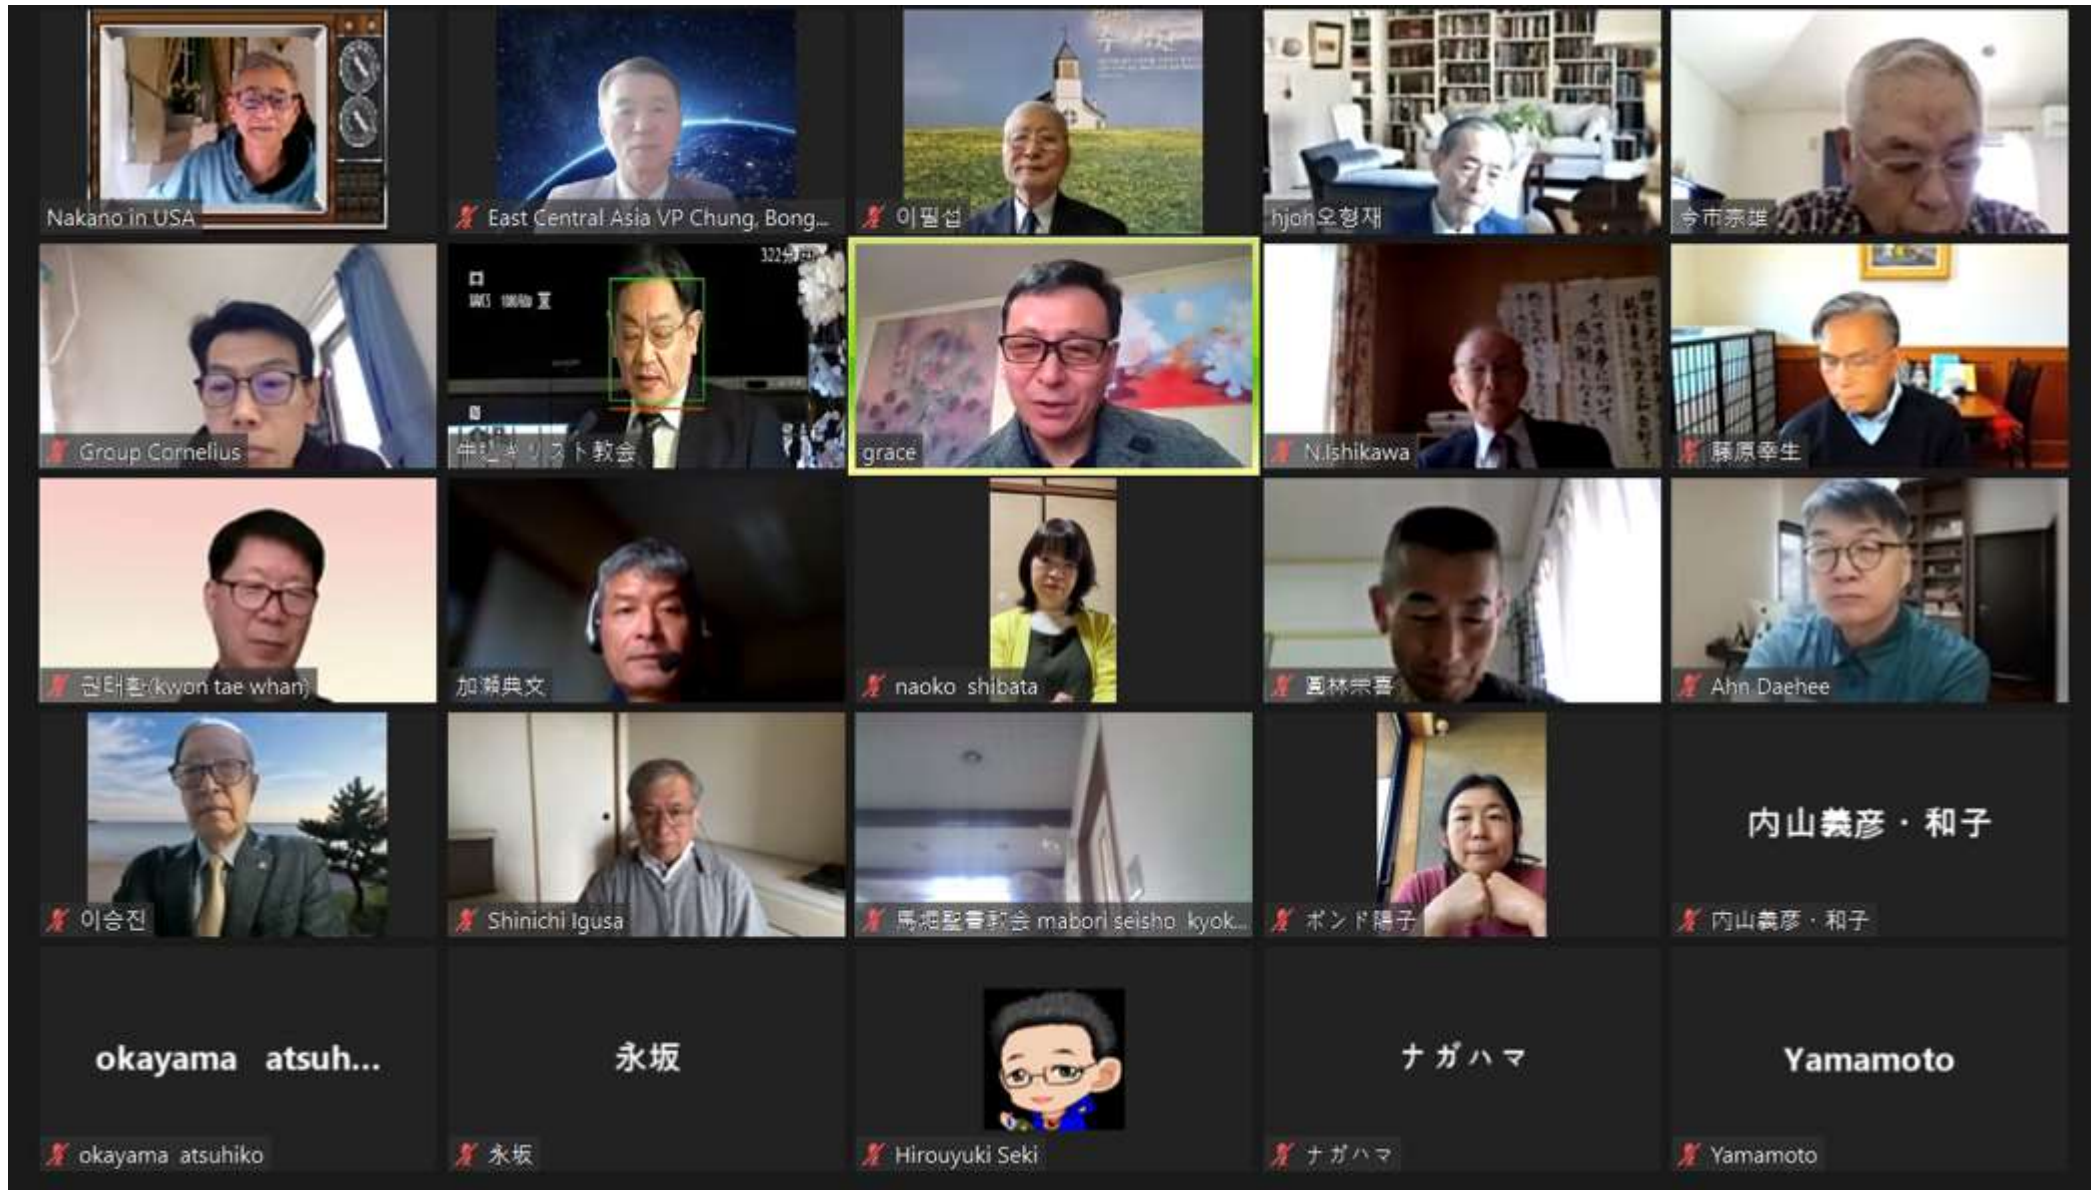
Nakano in USA

East Central Asia VP Chung, Bong...

이필섭

hjoh오형재

今市宗雄

Group Cornelius

322

中込キリスト教会

grace

N.Ishikawa

藤原幸生

권태환(kwon tae whan)

加瀬典文

naoko shibata

富林宗喜

Ahn Daehee

이승진

Shinichi Igusa

馬堀聖書教会 mabori seisho kyok...

ボンド陽子

内山義彦・和子

内山義彦・和子

okayama atsuh...

okayama atsuhiko

永坂

永坂

Hirouyuki Seki

ナガハマ

ナガハマ

Yamamoto

Yamamoto